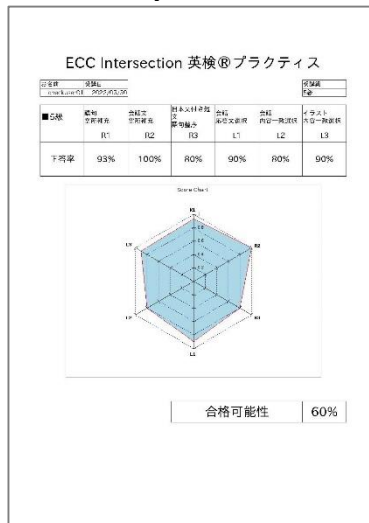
ECC Intersection 英検®プラクティス

| 氏名欄 | 受験日 | 受験級 |
|---|---|---|
| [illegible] | 2022/03/30 | 5級 |

| ■5級 | 語句 空所補充 R1 | 会話文 空所補充 R2 | 日本文付き短文 語句整序 R3 | 会話 応答文選択 L1 | 会話 内容一致選択 L2 | イラスト 内容一致選択 L3 |
|---|---|---|---|---|---|---|
| 正答率 | 93% | 100% | 80% | 90% | 80% | 90% |

Score Chart

R1
R2
R3
L1
L2
L3

合格可能性 | 60%